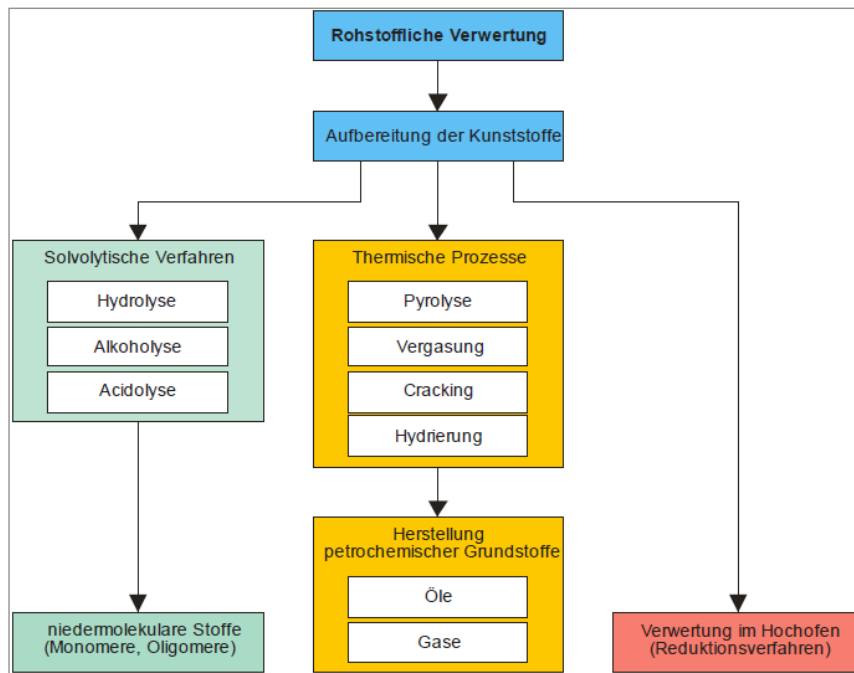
Rohstoffliche Verwertung

Aufbereitung der Kunststoffe

Solvolytische Verfahren

Hydrolyse

Alkoholyse

Acidolyse

Thermische Prozesse

Pyrolyse

Vergasung

Cracking

Hydrierung

Herstellung petrochemischer Grundstoffe

Öle

Gase

niedermolekulare Stoffe (Monomere, Oligomere)

Verwertung im Hochofen (Reduktionsverfahren)